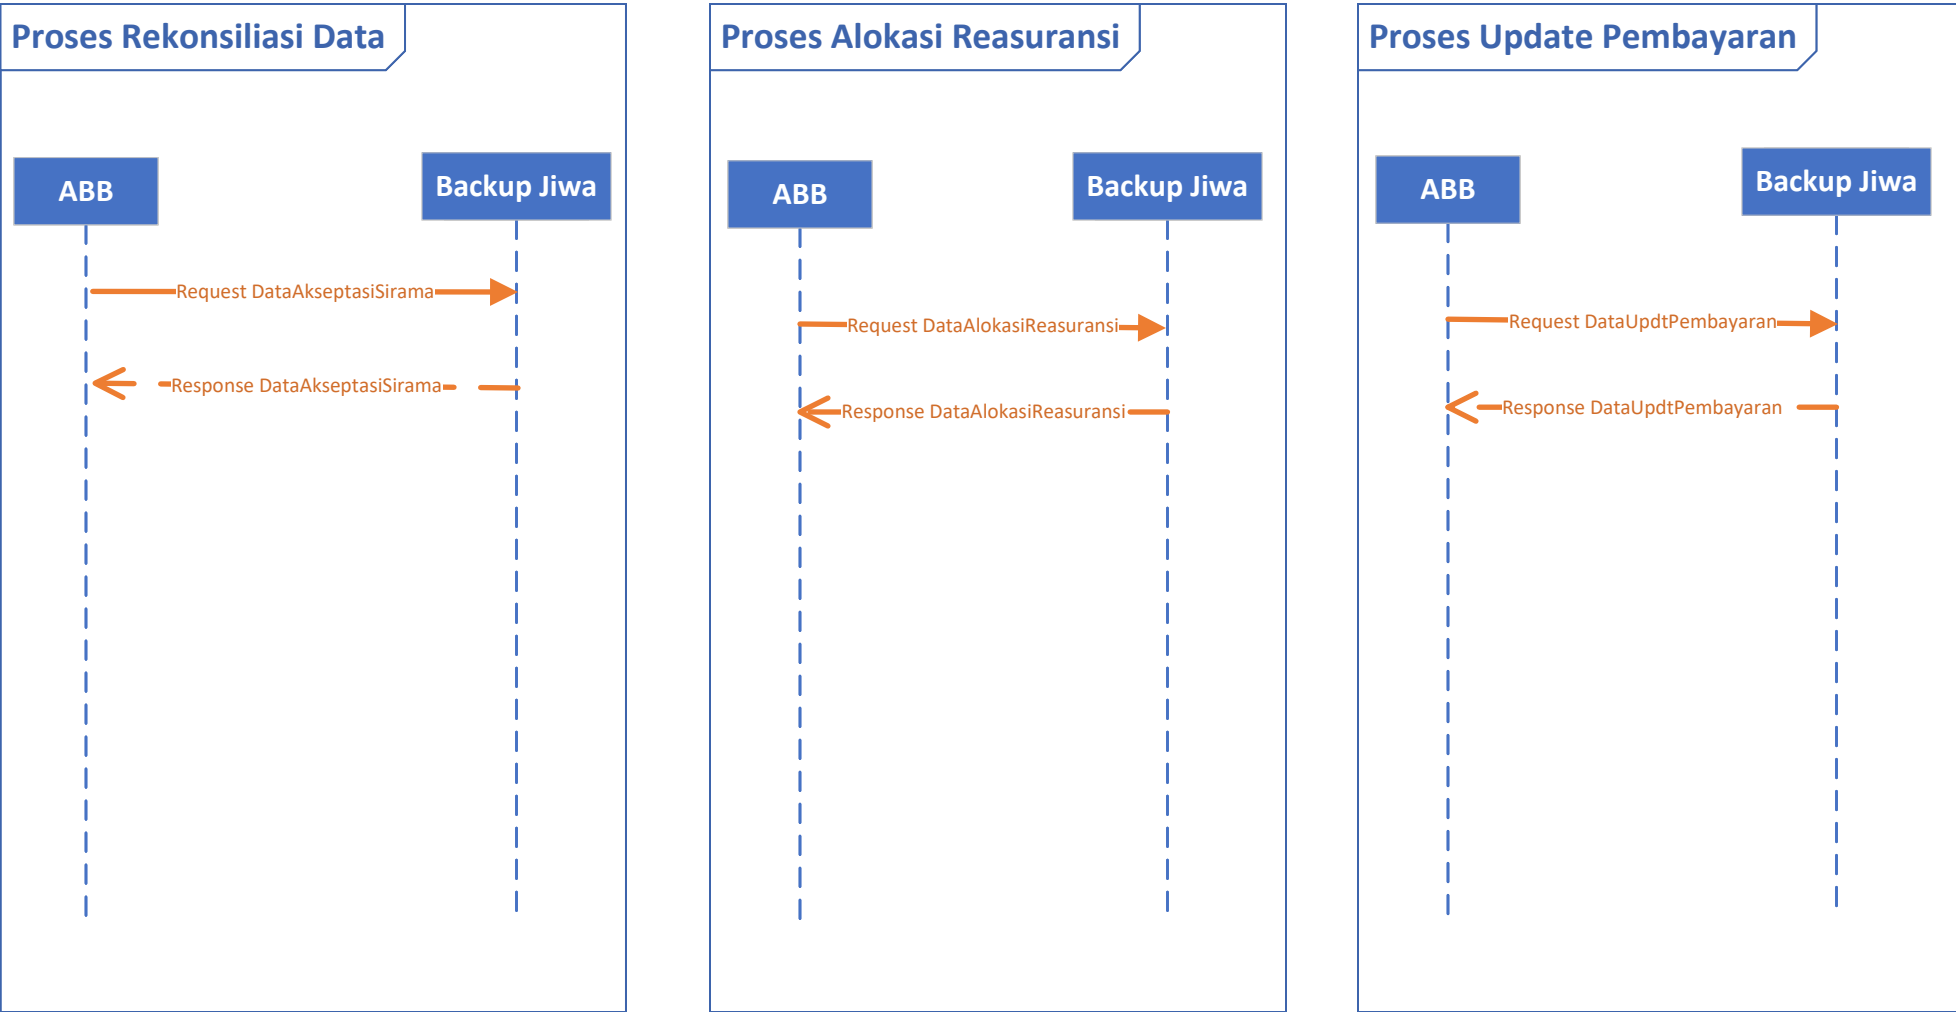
Proses Rekonsiliasi Data

ABB

Backup Jiwa

Request DataAkseptasiSirama

Response DataAkseptasiSirama

Proses Alokasi Reasuransi

ABB

Backup Jiwa

Request DataAlokasiReasuransi

Response DataAlokasiReasuransi

Proses Update Pembayaran

ABB

Backup Jiwa

Request DataUpdtPembayaran

Response DataUpdtPembayaran